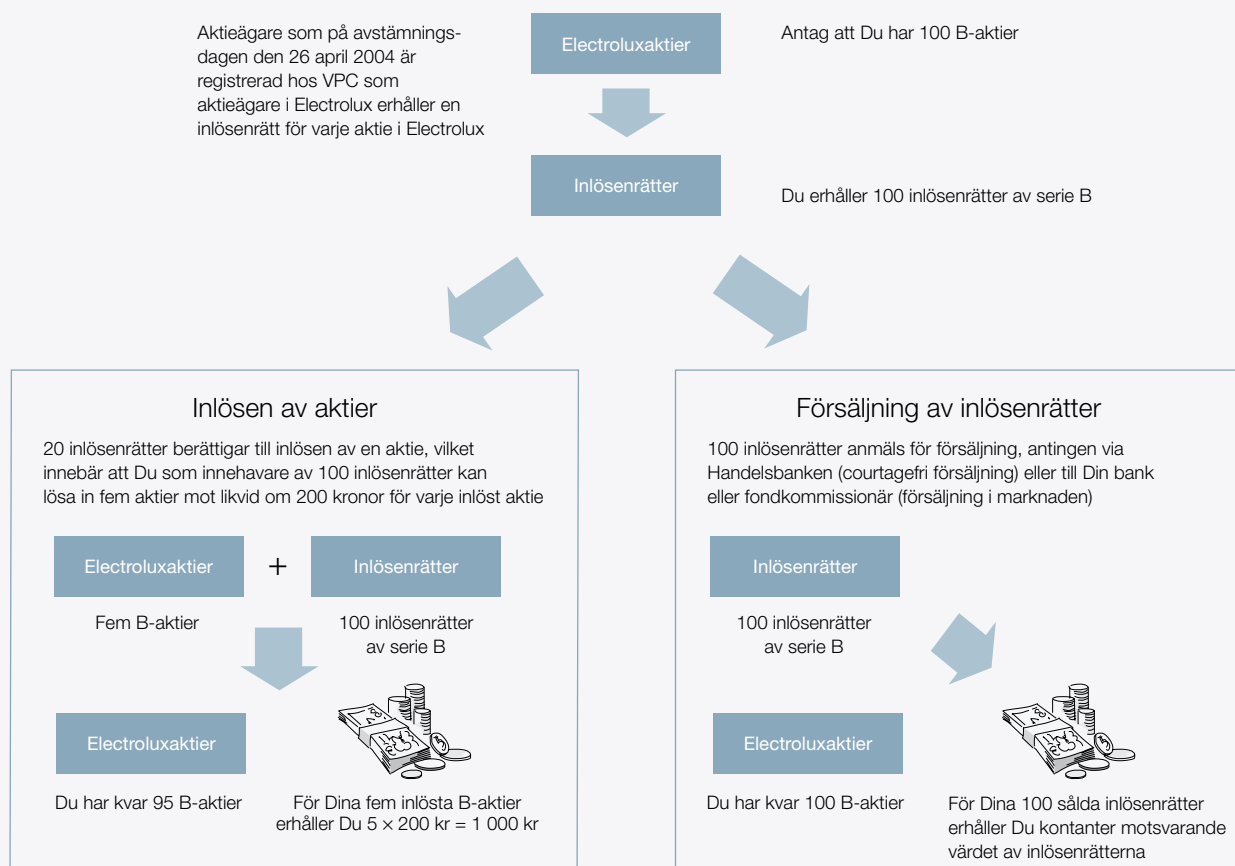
Aktieägare som på avstämningsdagen den 26 april 2004 är registrerad hos VPC som aktieägare i Electrolux erhåller en inlösenrätt för varje aktie i Electrolux

Electroluxaktier

Antag att Du har 100 B-aktier

Inlösenrätter

Du erhåller 100 inlösenrätter av serie B

Inlösen av aktier

20 inlösenrätter berättigar till inlösen av en aktie, vilket innebär att Du som innehavare av 100 inlösenrätter kan lösa in fem aktier mot likvid om 200 kronor för varje inlöst aktie

Electroluxaktier + Inlösenrätter

Fem B-aktier

100 inlösenrätter av serie B

Electroluxaktier

Du har kvar 95 B-aktier

För Dina fem inlösta B-aktier erhåller Du $5 \times 200$ kr = 1 000 kr

Försäljning av inlösenrätter

100 inlösenrätter anmäls för försäljning, antingen via Handelsbanken (courtagefri försäljning) eller till Din bank eller fondkommissionär (försäljning i marknaden)

Inlösenrätter

100 inlösenrätter av serie B

Electroluxaktier

Du har kvar 100 B-aktier

För Dina 100 sålda inlösenrätter erhåller Du kontanter motsvarande värdet av inlösenrätterna